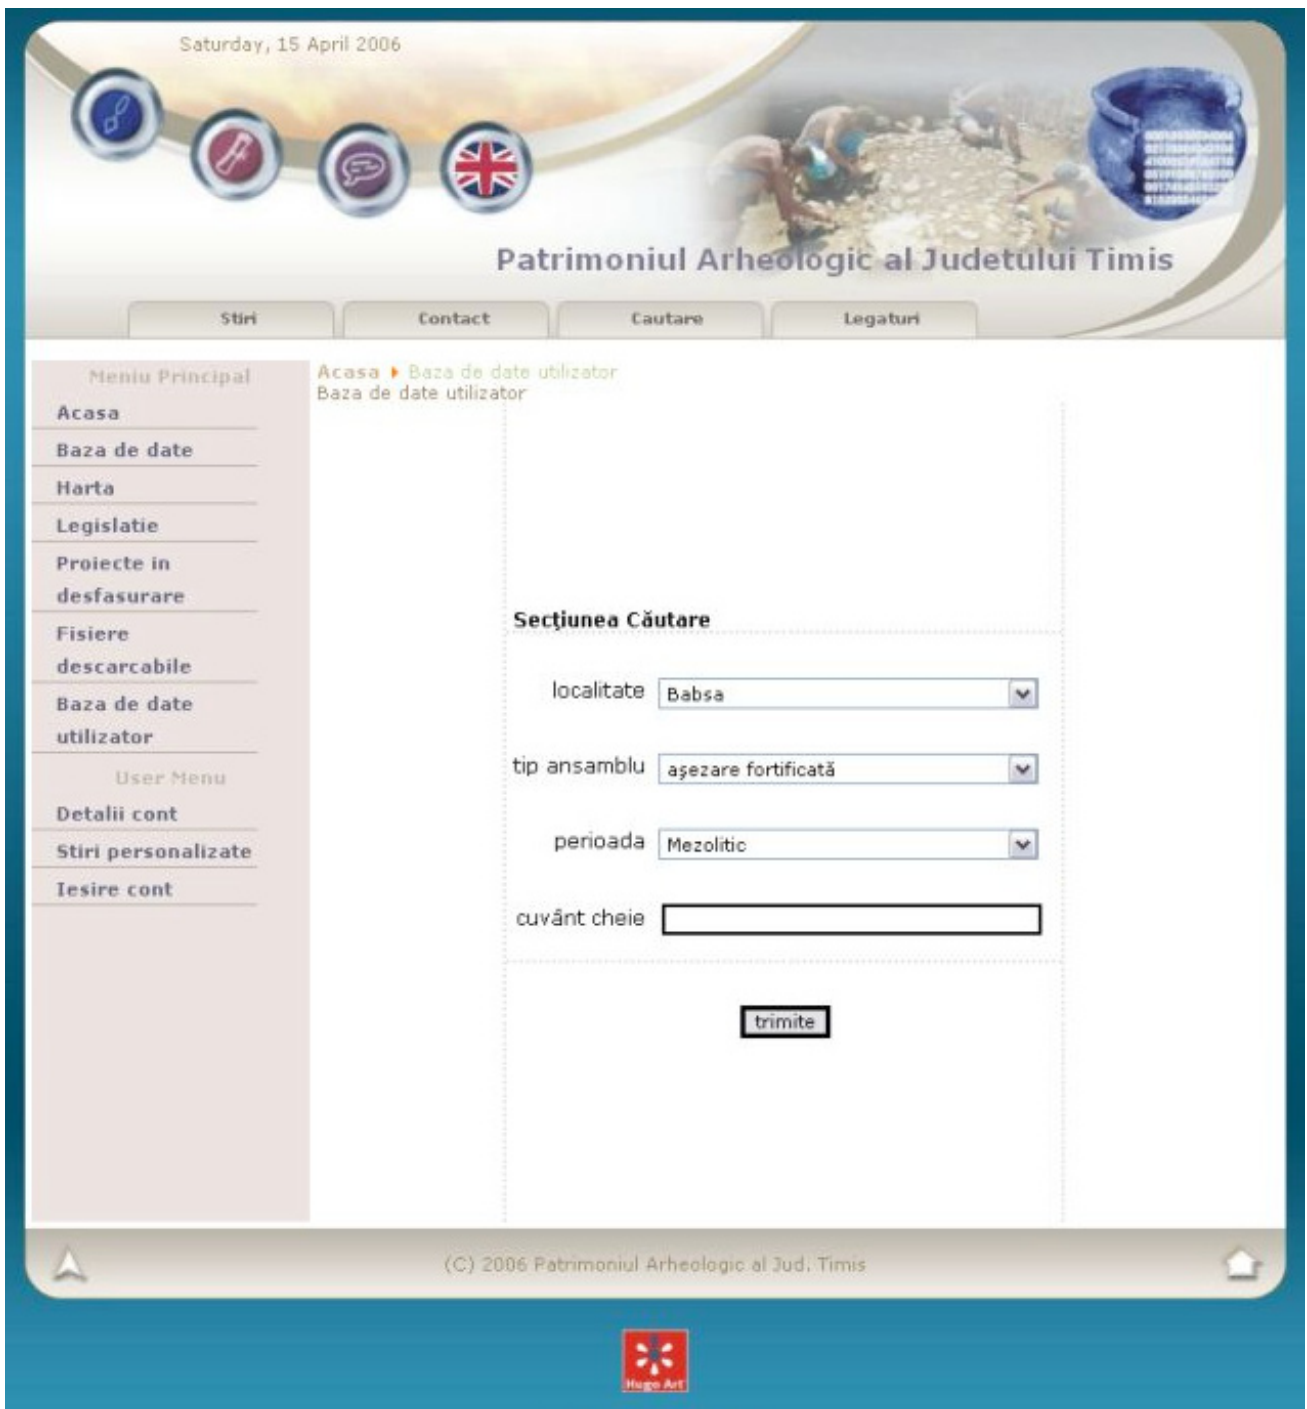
Saturday, 15 April 2006

Patrimoniul Arheologic al Judetului Timis

Stiri
Contact
Cautare
Legaturi

Meniu Principal
Acasa
Baza de date
Harta
Legislatie
Proiecte in desfasurare
Fisiere descarcabile
Baza de date utilizator
User Menu
Detalii cont
Stiri personalizate
Iesire cont

Acasa ▸ Baza de date utilizator
Baza de date utilizator

Secţiunea Căutare

localitate Babsa
tip ansamblu aşezare fortificată
perioada Mezolitic
cuvânt cheie

trimite

(C) 2006 Patrimoniul Arheologic al Jud. Timis

Hugo Art